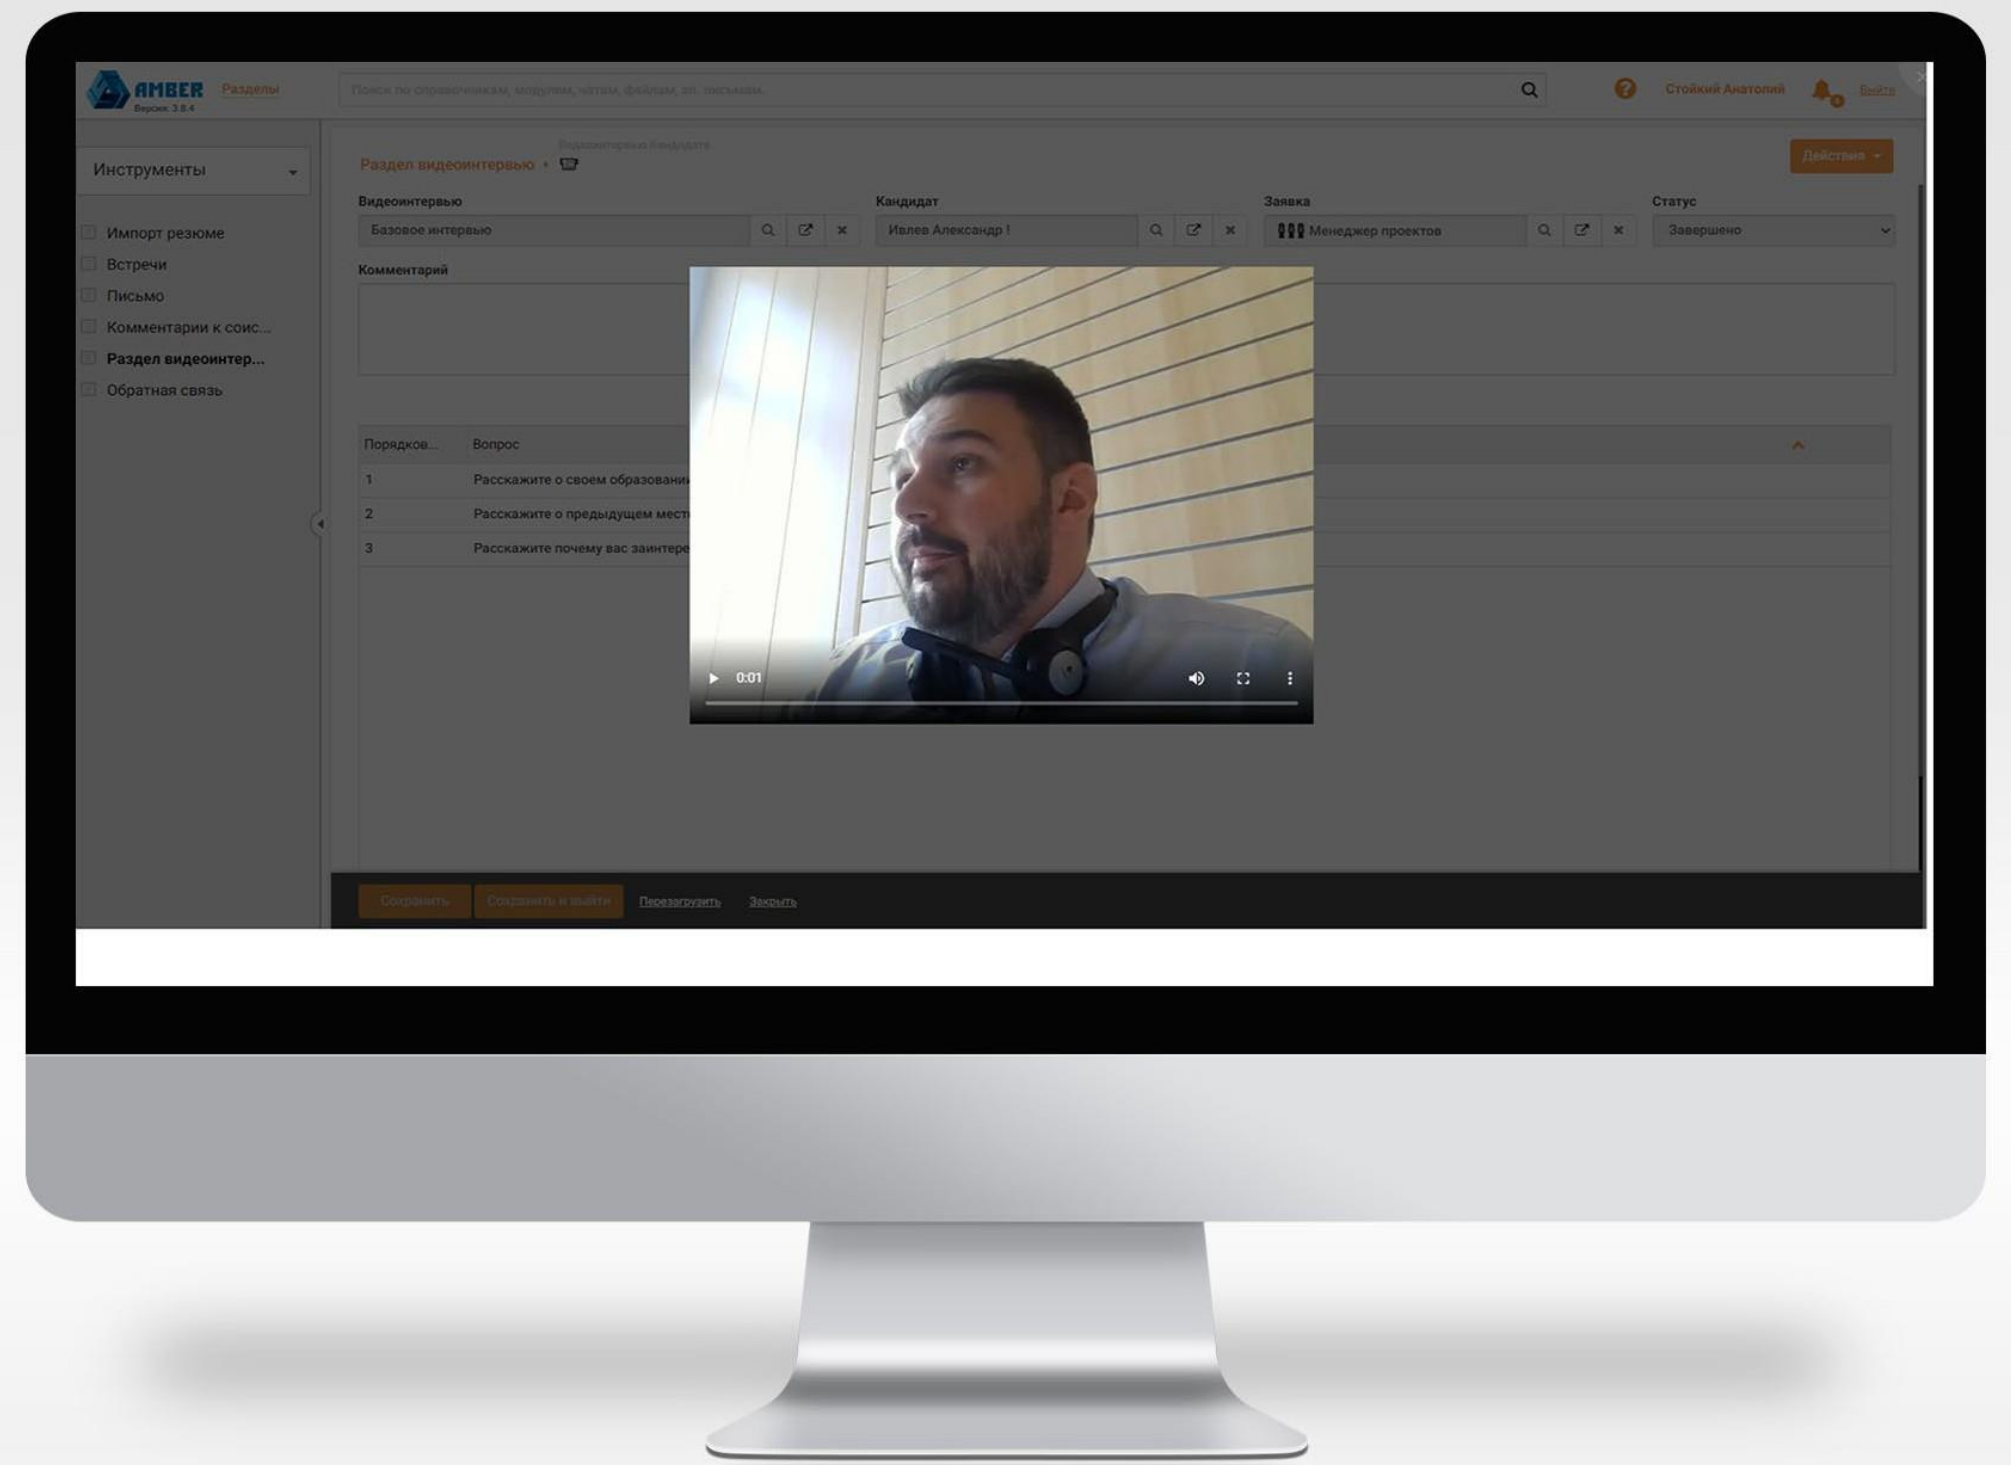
AMBER
Версия: 3.8.4
Разделы
Поиск по справочникам, модулям, чатам, файлам, эл. письмам
Стойкий Анатолий
Выйти

Инструменты
Импорт резюме
Встречи
Письмо
Комментарии к соис...
Раздел видеоинтер...
Обратная связь

Видеоинтервью Кандидата
Раздел видеоинтервью •
Действия

Видеоинтервью
Базовое интервью
Кандидат
Ивлев Александр !
Заявка
Менеджер проектов
Статус
Завершено
Комментарий

| Порядков... | Вопрос |
|---|---|
| 1 | Расскажите о своем образовани |
| 2 | Расскажите о предыдущем мест |
| 3 | Расскажите почему вас заинтере |

0:01

Сохранить
Сохранить и выйти
Перезагрузить
Закрыть